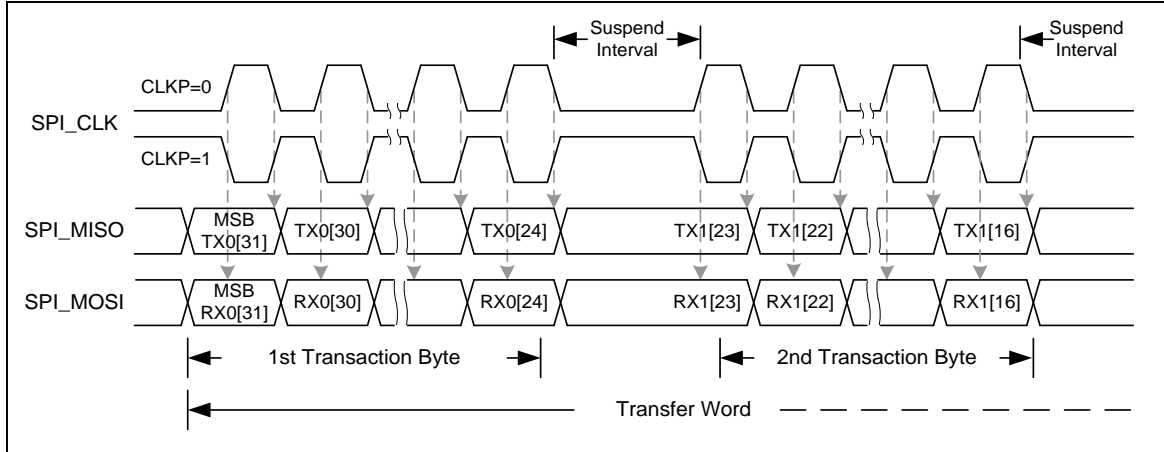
Suspend Interval

Suspend Interval

CLKP=0

SPI_CLK

CLKP=1

SPI_MISO

MSB TX0[31]

TX0[30]

TX0[24]

TX1[23]

TX1[22]

TX1[16]

SPI_MOSI

MSB RX0[31]

RX0[30]

RX0[24]

RX1[23]

RX1[22]

RX1[16]

1st Transaction Byte

2nd Transaction Byte

Transfer Word